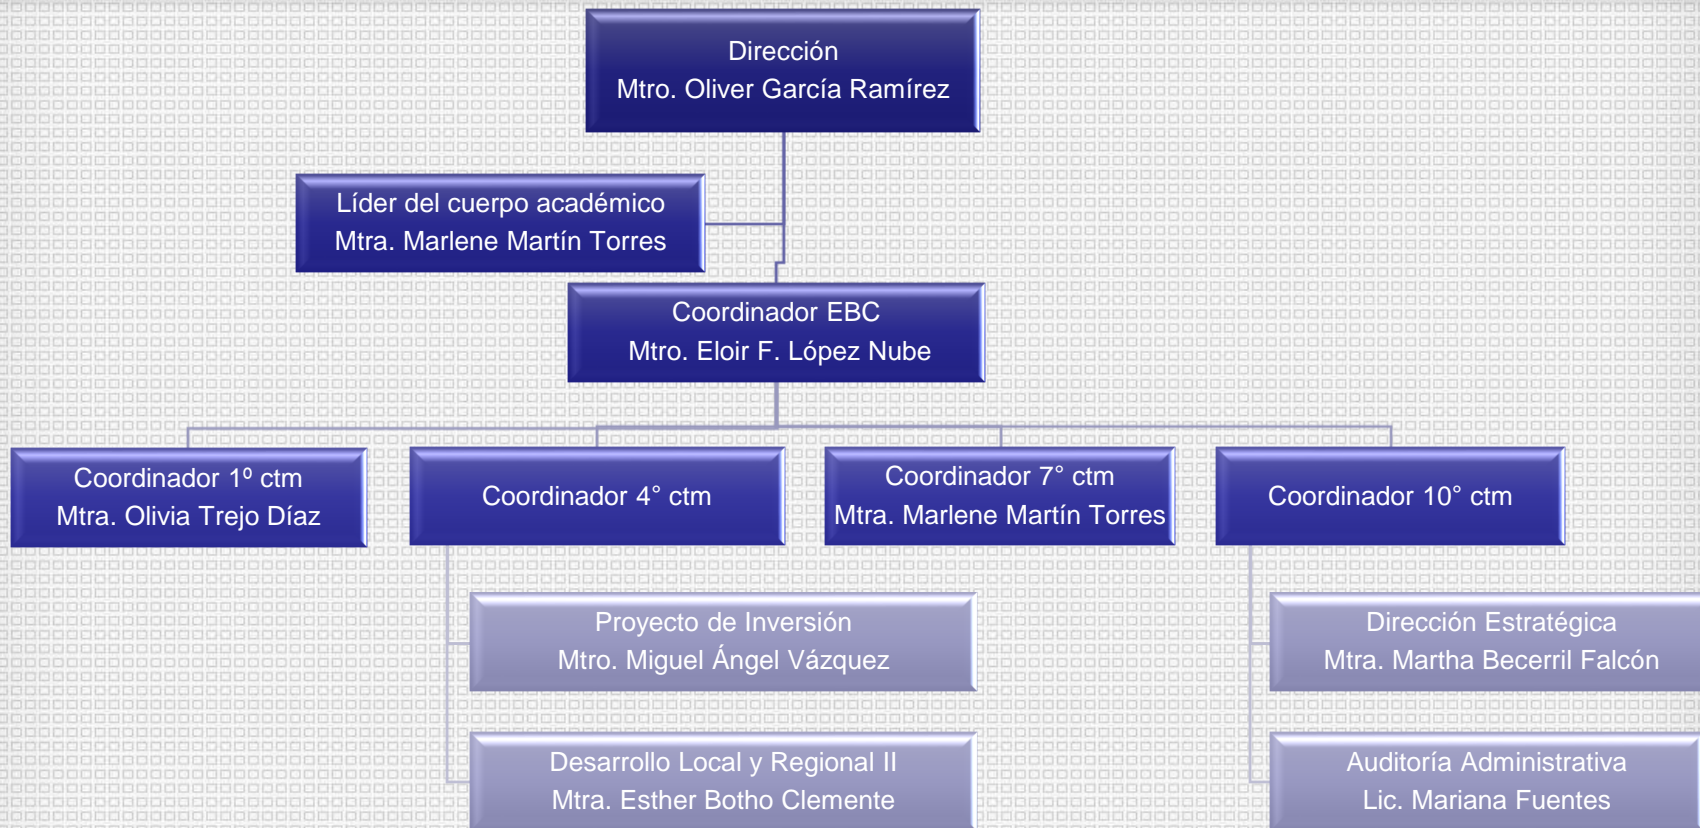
Dirección
Mtro. Oliver García Ramírez

Líder del cuerpo académico
Mtra. Marlene Martín Torres

Coordinador EBC
Mtro. Eloir F. López Nube

Coordinador 1º ctm
Mtra. Olivia Trejo Díaz

Coordinador 4° ctm

Coordinador 7° ctm
Mtra. Marlene Martín Torres

Coordinador 10° ctm

Proyecto de Inversión
Mtro. Miguel Ángel Vázquez

Desarrollo Local y Regional II
Mtra. Esther Botho Clemente

Dirección Estratégica
Mtra. Martha Becerril Falcón

Auditoría Administrativa
Lic. Mariana Fuentes